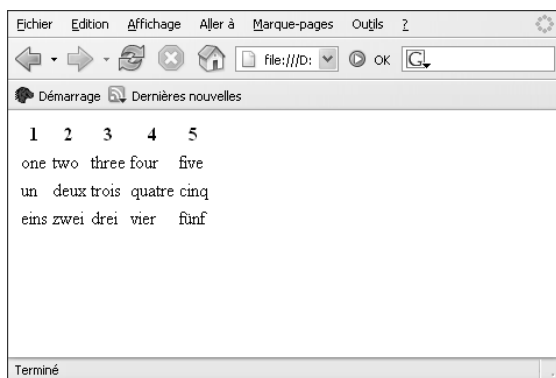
Fichier Edition Affichage Aller à Marque-pages Outils ?

file:///D: OK G

Démarrage Dernières nouvelles

| 1 | 2 | 3 | 4 | 5 |
|---|---|---|---|---|
| one | two | three | four | five |
| un | deux | trois | quatre | cinq |
| eins | zwei | drei | vier | fünf |

Terminé